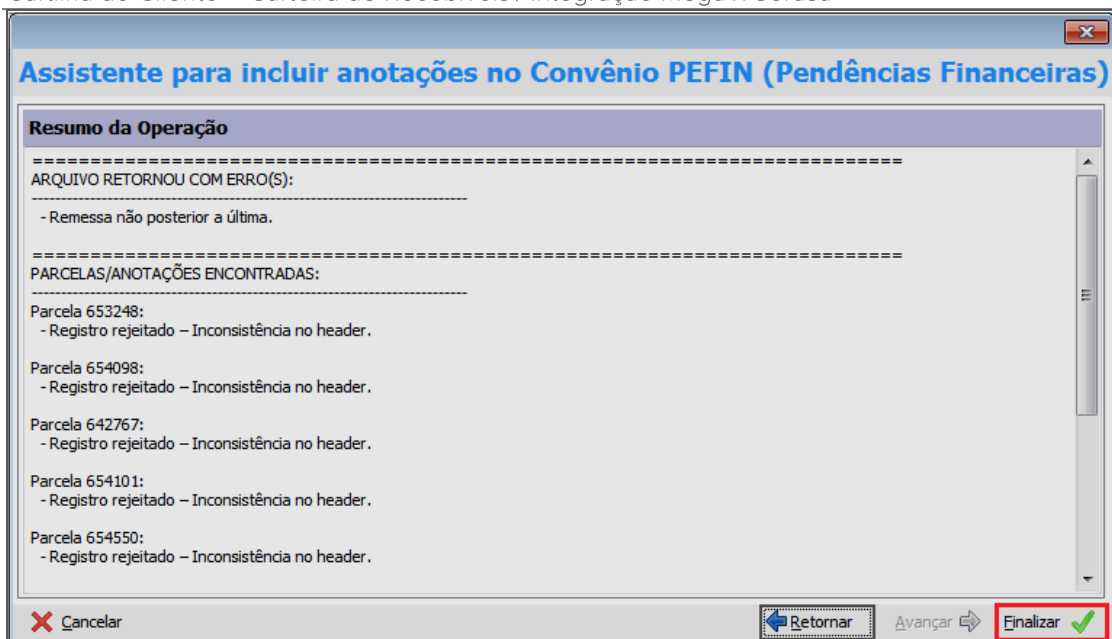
Assistente para incluir anotações no Convênio PEFIN (Pendências Financeiras)

Resumo da Operação

========================================================================
ARQUIVO RETORNOU COM ERRO(S):
------------------------------------------------------------------------
- Remessa não posterior a última.

========================================================================
PARCELAS/ANOTAÇÕES ENCONTRADAS:
------------------------------------------------------------------------
Parcela 653248:
- Registro rejeitado – Inconsistência no header.

Parcela 654098:
- Registro rejeitado – Inconsistência no header.

Parcela 642767:
- Registro rejeitado – Inconsistência no header.

Parcela 654101:
- Registro rejeitado – Inconsistência no header.

Parcela 654550:
- Registro rejeitado – Inconsistência no header.

Cancelar

Retornar

Avançar

Finalizar